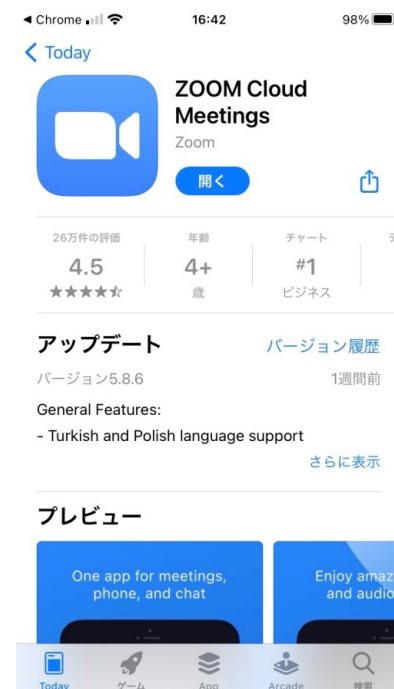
◀ Chrome 16:42 98%

< Today

ZOOM Cloud Meetings
Zoom
開く

26万件の評価
4.5
★★★★☆

年齢
4+
歳

チャート
#1
ビジネス

アップデート
バージョン履歴
バージョン5.8.6
1週間前
General Features:
- Turkish and Polish language support
さらに表示

プレビュー

One app for meetings, phone, and chat

Enjoy ama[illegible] and audio

Today
ゲーム
App
Arcade
検索